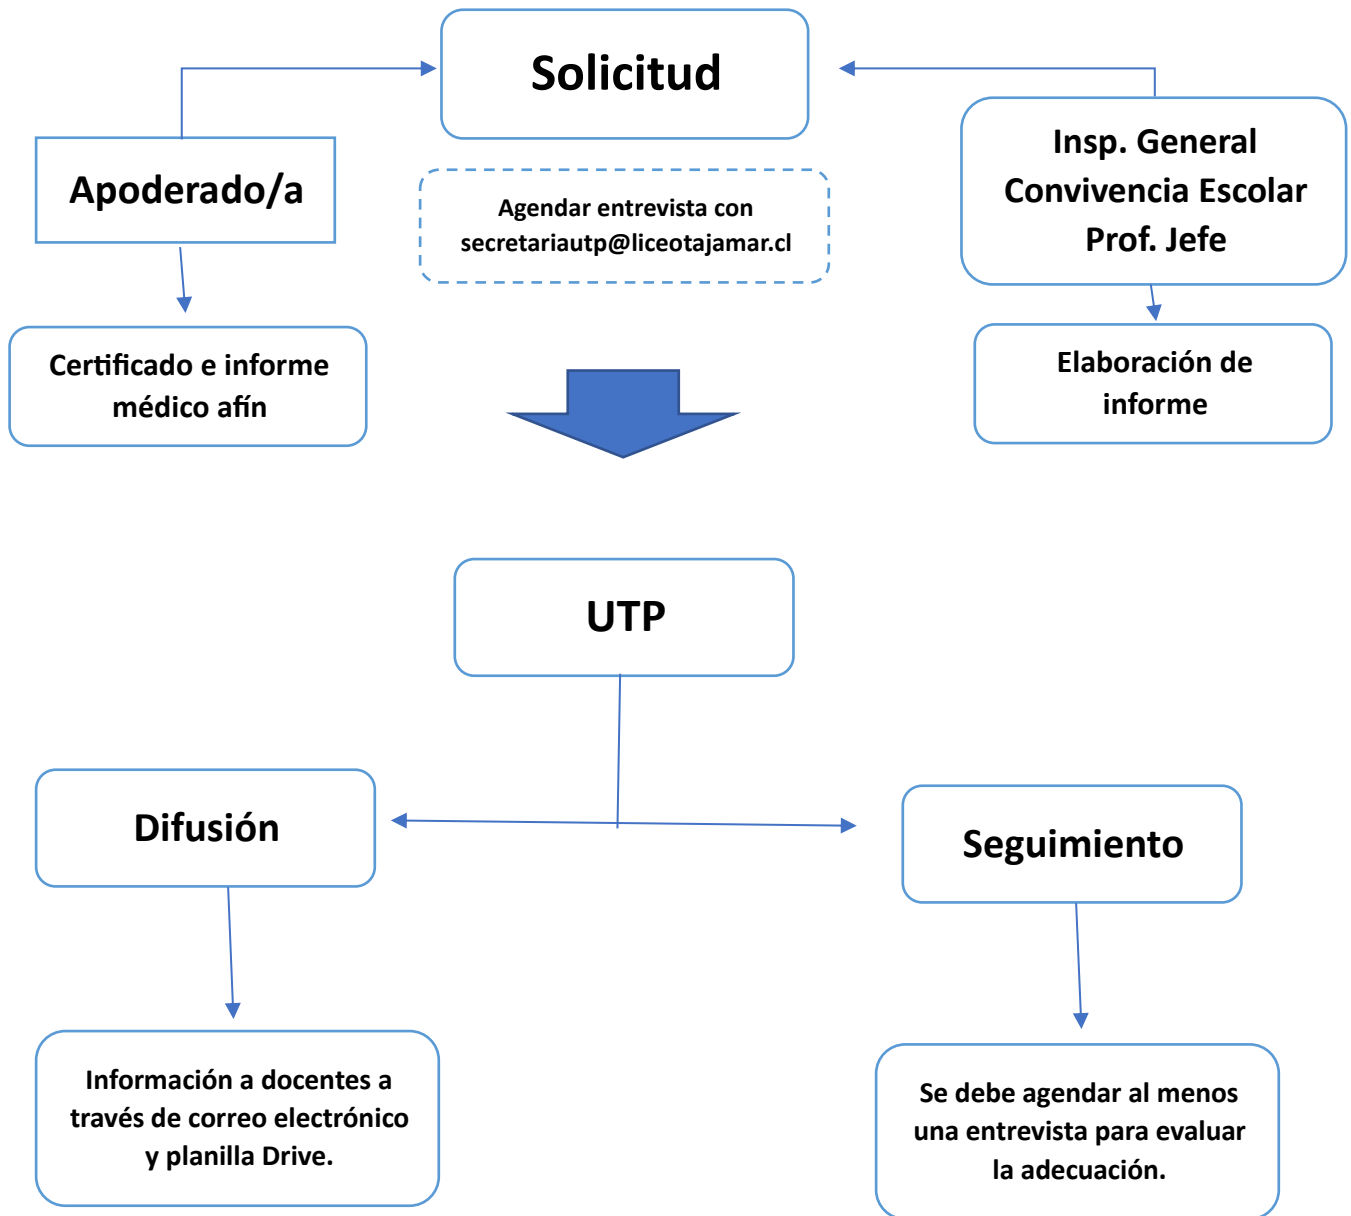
Solicitud

Apoderado/a

Agendar entrevista con secretariautp@liceotajamar.cl

Insp. General
Convivencia Escolar
Prof. Jefe

Certificado e informe médico afín

Elaboración de informe

UTP

Difusión

Seguimiento

Información a docentes a través de correo electrónico y planilla Drive.

Se debe agendar al menos una entrevista para evaluar la adecuación.